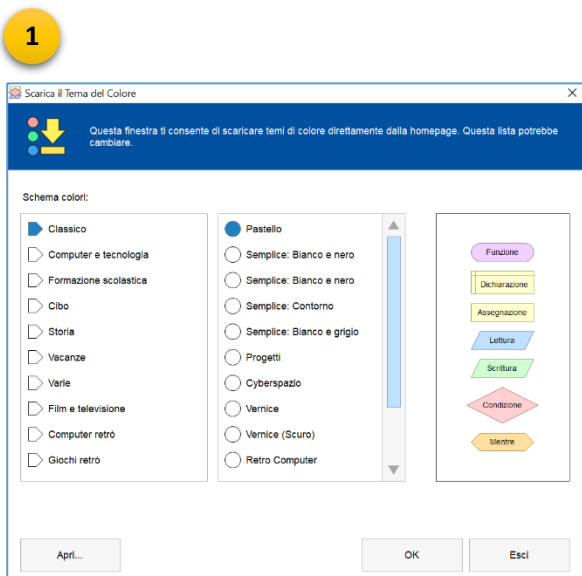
1

Scarica il Tema del Colore

Questa finestra ti consente di scaricare temi di colore direttamente dalla homepage. Questa lista potrebbe cambiare.

Schema colori:

Classico
Computer e tecnologia
Formazione scolastica
Cibo
Storia
Vacanze
Varie
Film e televisione
Computer retrò
Giochi retrò

Pastello
Semplice: Bianco e nero
Semplice: Bianco e nero
Semplice: Contorno
Semplice: Bianco e grigio
Progetti
Cyberspazio
Vernice
Vernice (Scuro)
Retro Computer

Funzione
Dichiarazione
Assegnazione
Lettura
Scrittura
Condizione
Mentre

Apri...
OK
Esci